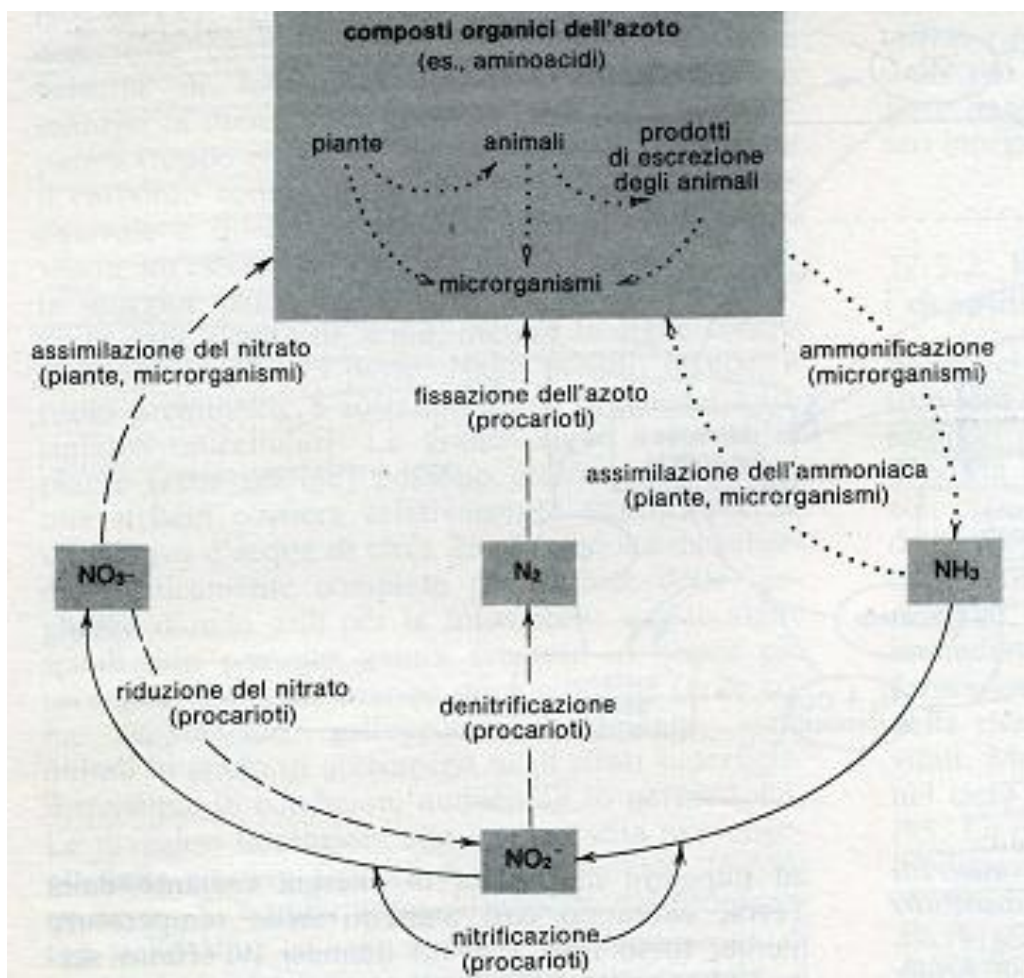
composti organici dell'azoto
(es., aminoacidi)

piante

animali

prodotti di escrezione degli animali

microrganismi

assimilazione del nitrato (piante, microrganismi)

fissazione dell'azoto (procarioti)

ammonificazione (microrganismi)

assimilazione dell'ammoniaca (piante, microrganismi)

$NO_3^-$

$N_2$

$NH_3$

riduzione del nitrato (procarioti)

denitrificazione (procarioti)

$NO_2^-$

nitrificazione (procarioti)